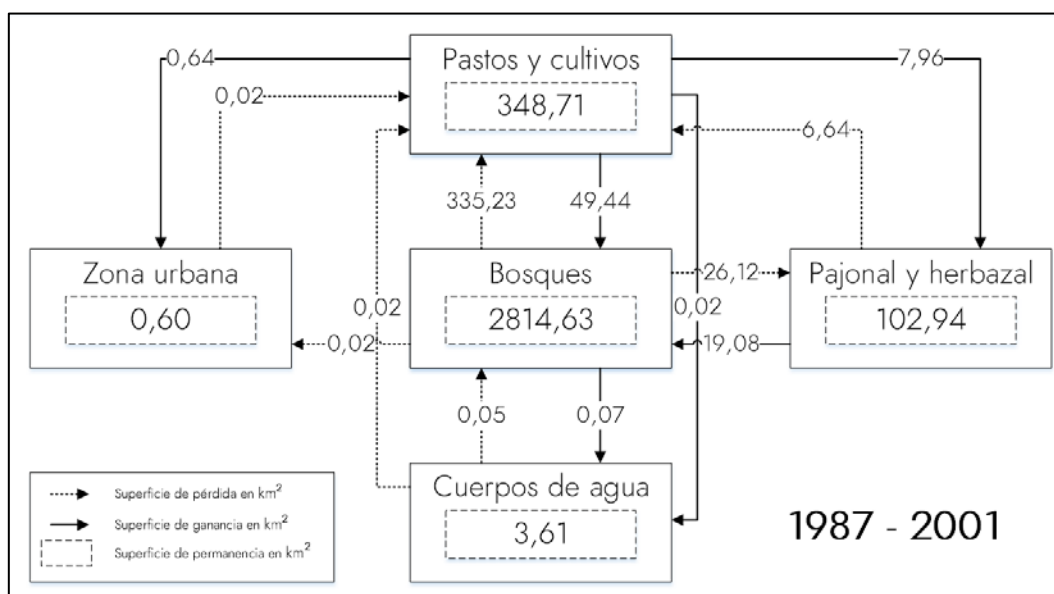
Pastos y cultivos
348,71

0,64
0,02
7,96
6,64
335,23
49,44

Zona urbana
0,60

Bosques
2814,63

Pajonal y herbazal
102,94

26,12
0,02
0,02
0,02
19,08
0,05
0,07

Cuerpos de agua
3,61

Superficie de pérdida en km$^2$
Superficie de ganancia en km$^2$
Superficie de permanencia en km$^2$

1987 - 2001